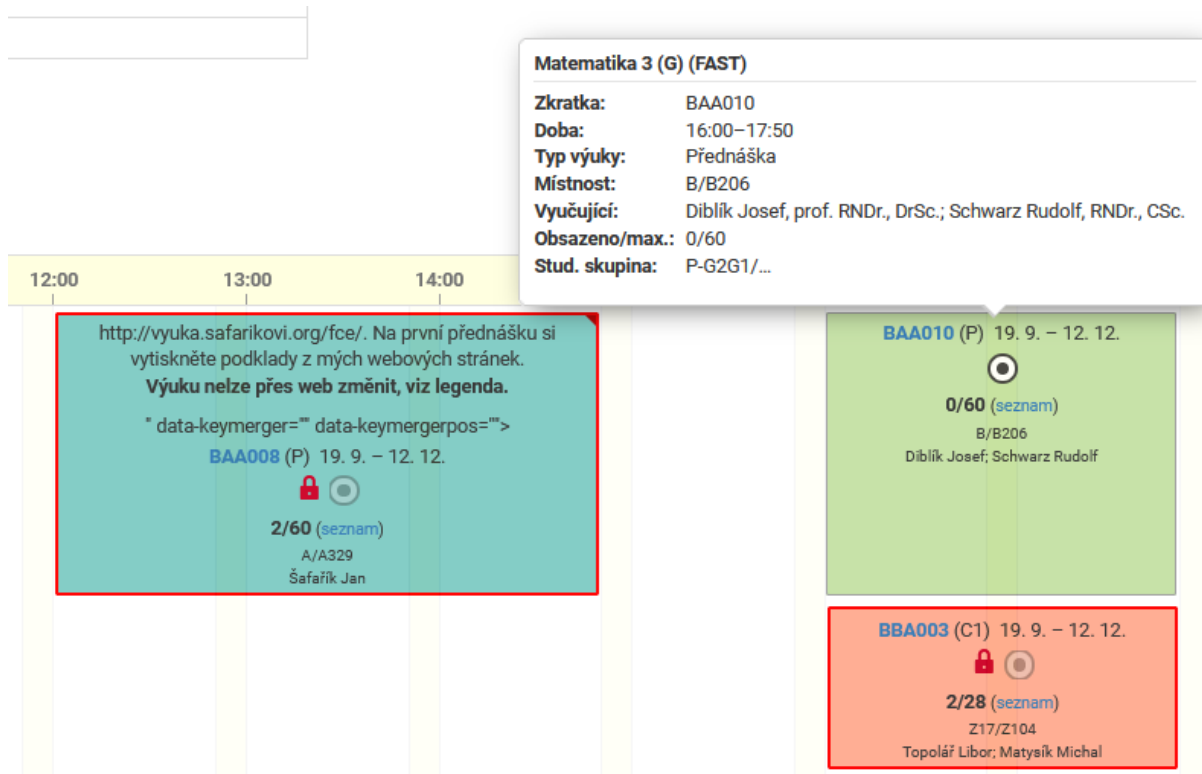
Matematika 3 (G) (FAST)

| | |
|---|---|
| Zkratka: | BAA010 |
| Doba: | 16:00–17:50 |
| Typ výuky: | Přednáška |
| Místnost: | B/B206 |
| Vyučující: | Diblík Josef, prof. RNDr., DrSc.; Schwarz Rudolf, RNDr., CSc. |
| Obsazeno/max.: | 0/60 |
| Stud. skupina: | P-G2G1/... |

12:00 13:00 14:00

http://vyuka.safarikovi.org/fce/. Na první přednášku si vytiskněte podklady z mých webových stránek.
Výuku nelze přes web změnit, viz legenda.

" data-keymerger="" data-keymergerpos="">
BAA008 (P) 19. 9. – 12. 12.

2/60 (seznam)
A/A329
Šafařík Jan

BAA010 (P) 19. 9. – 12. 12.

0/60 (seznam)
B/B206
Diblík Josef; Schwarz Rudolf

BBA003 (C1) 19. 9. – 12. 12.

2/28 (seznam)
Z17/Z104
Topolář Libor; Matysík Michal